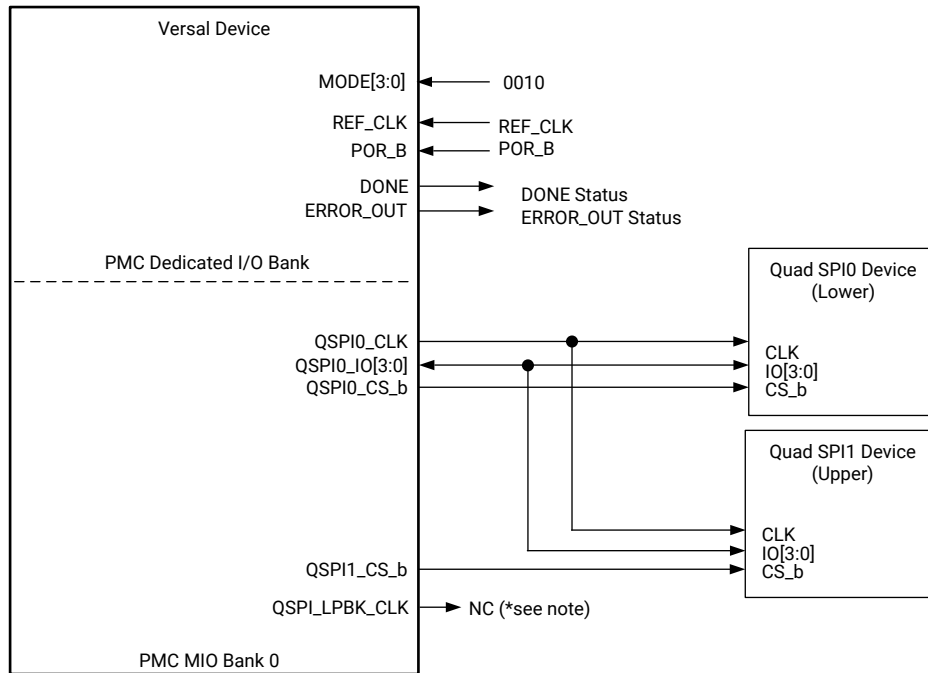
Versal Device

MODE[3:0]
0010

REF_CLK
REF_CLK
POR_B
POR_B
DONE
DONE Status
ERROR_OUT
ERROR_OUT Status

PMC Dedicated I/O Bank

Quad SPI0 Device (Lower)

QSPI0_CLK
QSPI0_IO[3:0]
QSPI0_CS_b

CLK
IO[3:0]
CS_b

Quad SPI1 Device (Upper)

CLK
IO[3:0]
CS_b

QSPI1_CS_b
QSPI_LPBK_CLK
NC (*see note)

PMC MIO Bank 0